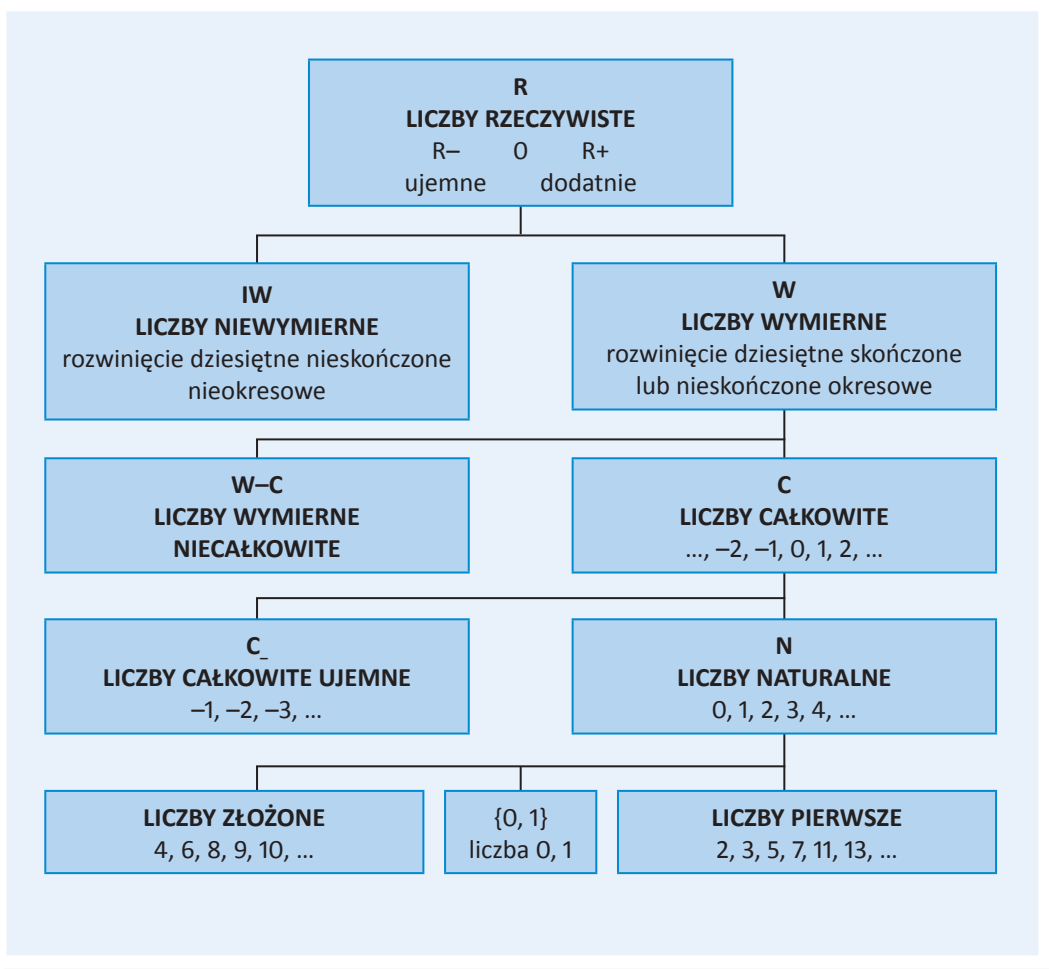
R
LICZBY RZECZYWISTE
R– 0 R+
ujemne dodatnie

IW
LICZBY NIEWYMIERNE
rozwinięcie dziesiętne nieskończone nieokresowe

W
LICZBY WYMIERNE
rozwinięcie dziesiętne skończone lub nieskończone okresowe

W–C
LICZBY WYMIERNE NIECAŁKOWITE

C
LICZBY CAŁKOWITE
..., –2, –1, 0, 1, 2, ...

$C_-$
LICZBY CAŁKOWITE UJEMNE
–1, –2, –3, ...

N
LICZBY NATURALNE
0, 1, 2, 3, 4, ...

LICZBY ZŁOŻONE
4, 6, 8, 9, 10, ...

{0, 1}
liczba 0, 1

LICZBY PIERWSZE
2, 3, 5, 7, 11, 13, ...